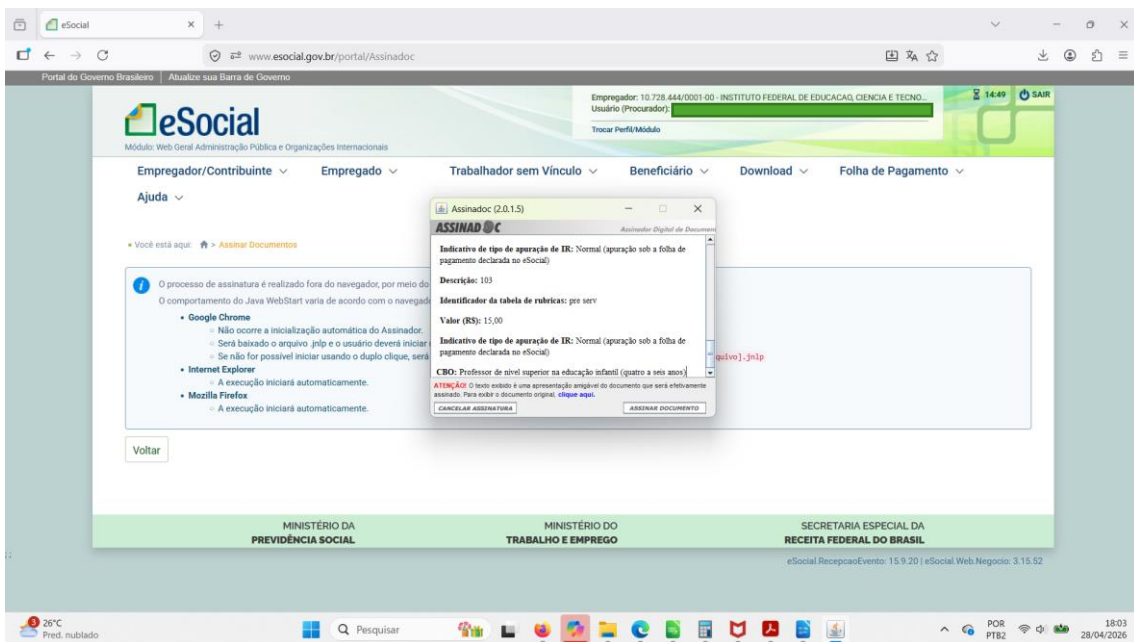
eSocial
www.esocial.gov.br/portal/Assinadoc

Portal do Governo Brasileiro | Atualize sua Barra de Governo

eSocial
Módulo: Web Geral Administração Pública e Organizações Internacionais

Empregador: 10.728.444/0001-00 - INSTITUTO FEDERAL DE EDUCACAO, CIENCIA E TECNO...
Usuário (Procurador):
Trocar Perfil/Módulo
14:49 SAIR

Empregador/Contribuinte Empregado Trabalhador sem Vínculo Beneficiário Download Folha de Pagamento
Ajuda

• Você está aqui: > Assinar Documentos

O processo de assinatura é realizado fora do navegador, por meio do
O comportamento do Java WebStart varia de acordo com o navegad
• Google Chrome
◦ Não ocorre a inicialização automática do Assinador.
◦ Será baixado o arquivo .jnlp e o usuário deverá iniciar
◦ Se não for possível iniciar usando o duplo clique, será
quivo].jnlp
• Internet Explorer
◦ A execução iniciará automaticamente.
• Mozilla Firefox
◦ A execução iniciará automaticamente.

Voltar

Assinadoc (2.0.1.5)
ASSINADOC Assinador Digital de Document
Indicativo de tipo de apuração de IR: Normal (apuração sob a folha de pagamento declarada no eSocial)
Descrição: 103
Identificador da tabela de rubricas: pre serv
Valor (R$): 15,00
Indicativo de tipo de apuração de IR: Normal (apuração sob a folha de pagamento declarada no eSocial)
CBO: Professor de nível superior na educação infantil (quatro a seis anos)
ATENÇÃO! O texto exibido é uma apresentação amigável do documento que será efetivamente assinado. Para exibir o documento original, clique aqui.
CANCELAR ASSINATURA
ASSINAR DOCUMENTO

MINISTÉRIO DA PREVIDÊNCIA SOCIAL
MINISTÉRIO DO TRABALHO E EMPREGO
SECRETARIA ESPECIAL DA RECEITA FEDERAL DO BRASIL

eSocial.RecepcaoEvento: 15.9.20 | eSocial.Web.Negocio: 3.15.52

26°C
Pred. nublado
Pesquisar
POR PTB2
18:03
28/04/2026